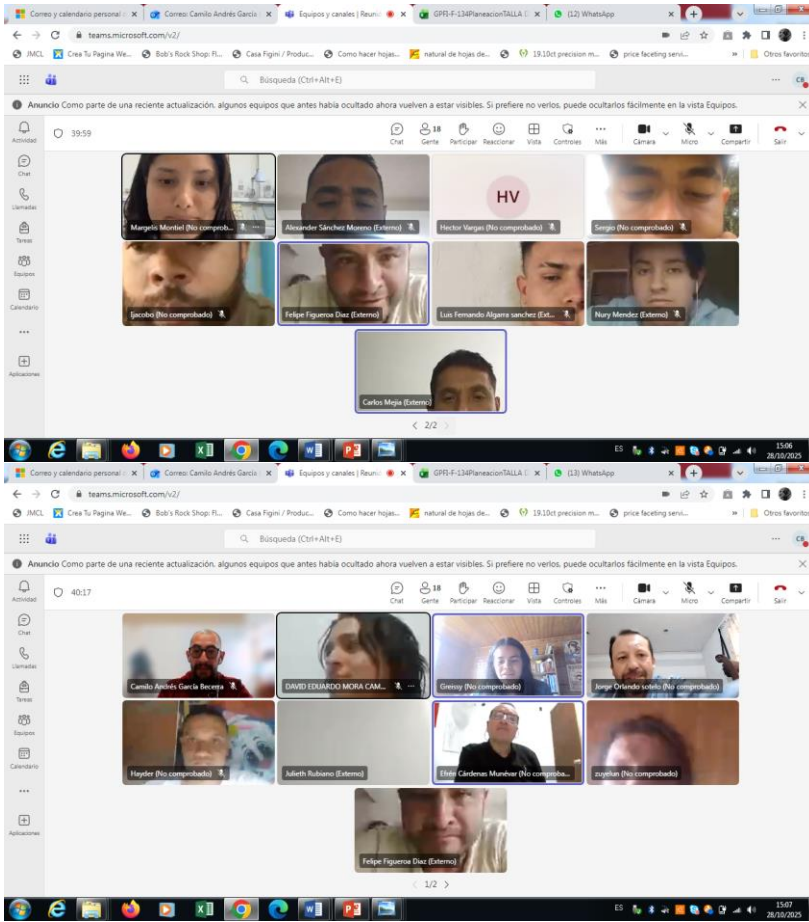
Correo y calendario personal | × Correo: Camilo Andrés García | × Equipos y canales | Reuni × GPFI-F-134PlaneacionTALLA × (12) WhatsApp

teams.microsoft.com/v2/

JMCL Crea Tu Pagina We... Bob's Rock Shop: Fl... Casa Figini / Produc... Como hacer hojas... natural de hojas de... 19.10ct precision m... price faceting servi... Otros favoritos

Búsqueda (Ctrl+Alt+E)

Anuncio Como parte de una reciente actualización, algunos equipos que antes había ocultado ahora vuelven a estar visibles. Si prefiere no verlos, puede ocultarlos fácilmente en la vista Equipos.

Actividad
Chat
Llamadas
Tareas
Equipos
Calendario
Aplicaciones

39:59

Chat 18 Gente Participar Reaccionar Vista Controles Más Cámara Micro Compartir Salir

HV

Margelis Montiel (No comprob...
Alexander Sánchez Moreno (Externo)
Hector Vargas (No comprobado)
Sergio (No comprobado)
Ijacobo (No comprobado)
Felipe Figueroa Diaz (Externo)
Luis Fernando Algarra sanchez (Ext...
Nury Mendez (Externo)
Carlos Mejia (Externo)

2/2

ES 15:06 28/10/2025

Correo y calendario personal | × Correo: Camilo Andrés García | × Equipos y canales | Reuni × GPFI-F-134PlaneacionTALLA × (13) WhatsApp

teams.microsoft.com/v2/

JMCL Crea Tu Pagina We... Bob's Rock Shop: Fl... Casa Figini / Produc... Como hacer hojas... natural de hojas de... 19.10ct precision m... price faceting servi... Otros favoritos

Búsqueda (Ctrl+Alt+E)

Anuncio Como parte de una reciente actualización, algunos equipos que antes había ocultado ahora vuelven a estar visibles. Si prefiere no verlos, puede ocultarlos fácilmente en la vista Equipos.

Actividad
Chat
Llamadas
Tareas
Equipos
Calendario
Aplicaciones

40:17

Chat 18 Gente Participar Reaccionar Vista Controles Más Cámara Micro Compartir Salir

Camilo Andrés García Becerra
DAVID EDUARDO MORA CAM...
Greisy (No comprobado)
Jorge Orlando sotelo (No comprobado)
Hayder (No comprobado)
Julieth Rubiano (Externo)
Efrén Cárdenas Munévar (No comproba...
zuyelun (No comprobado)
Felipe Figueroa Diaz (Externo)

1/2

ES 15:07 28/10/2025